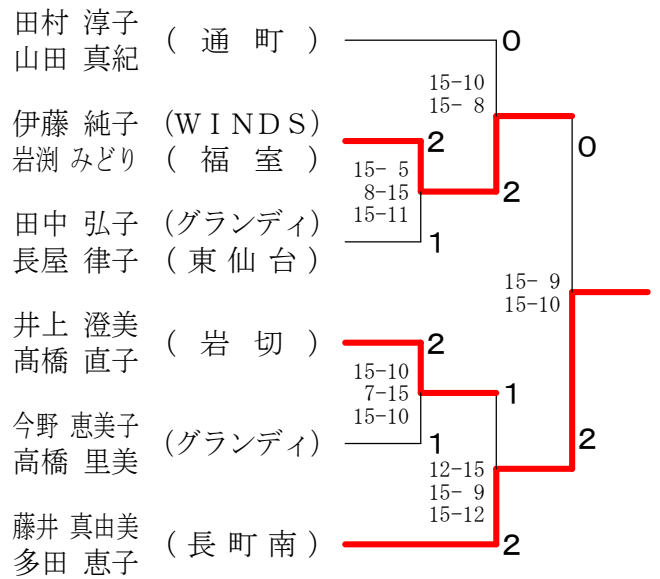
田村 淳子
山田 真紀
（ 通 町 ）

伊藤 純子
岩渕 みどり
（ＷＩＮＤＳ）
（ 福 室 ）

田中 弘子
長屋 律子
（グランディ）
（東 仙 台）

井上 澄美
髙橋 直子
（ 岩 切 ）

今野 恵美子
髙橋 里美
（グランディ）

藤井 真由美
多田 恵子
（長 町 南）

0
15-10
15- 8
2
15- 5
8-15
15-11
2
1
0
15- 9
15-10
2
15-10
7-15
15-10
1
1
2
12-15
15- 9
15-12
2